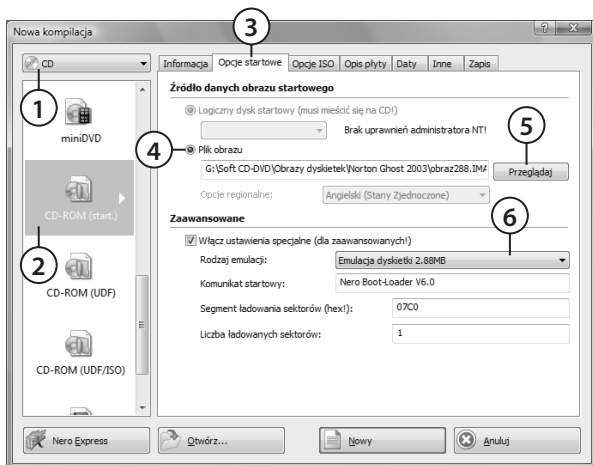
Nova kompilacja

CD

1

miniDVD

CD-ROM (start.)

2

CD-ROM (UDF)

CD-ROM (UDF/ISO)

3

Informacja | Opcje startowe | Opcje ISO | Opis płyty | Daty | Inne | Zapis

Źródło danych obrazu startowego

Logiczny dysk startowy (musi mieścić się na CD!)

Brak uprawnień administratora NT!

5

4

Plik obrazu

G:\Soft CD-DVD\Obrazy dyskietek\Norton Ghost 2003\obraz288.IMA

Przeglądaj

Opcje regionalne: Angielski (Stany Zjednoczone)

Zaawansowane

6

Włącz ustawienia specjalne (dla zaawansowanych!)

Rodzaj emulacji: Emulacja dyskietki 2.88MB

Komunikat startowy: Nero Boot-Loader V6.0

Segment ładowania sektorów (hex!): 07C0

Liczba ładowanych sektorów: 1

Nero Express

Otwórz...

Nowy

Anuluj